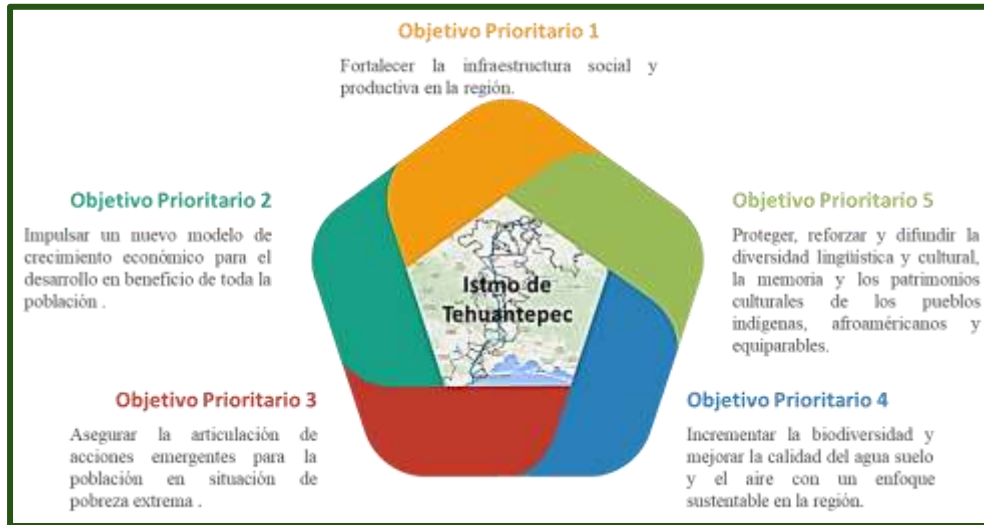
Objetivo Prioritario 1

Fortalecer la infraestructura social y productiva en la región.

Objetivo Prioritario 2

Impulsar un nuevo modelo de crecimiento económico para el desarrollo en beneficio de toda la población .

Istmo de Tehuantepec

Objetivo Prioritario 5

Proteger, reforzar y difundir la diversidad lingüística y cultural, la memoria y los patrimonios culturales de los pueblos indígenas, afroamericanos y equiparables.

Objetivo Prioritario 3

Asegurar la articulación de acciones emergentes para la población en situación de pobreza extrema .

Objetivo Prioritario 4

Incrementar la biodiversidad y mejorar la calidad del agua suelo y el aire con un enfoque sustentable en la región.